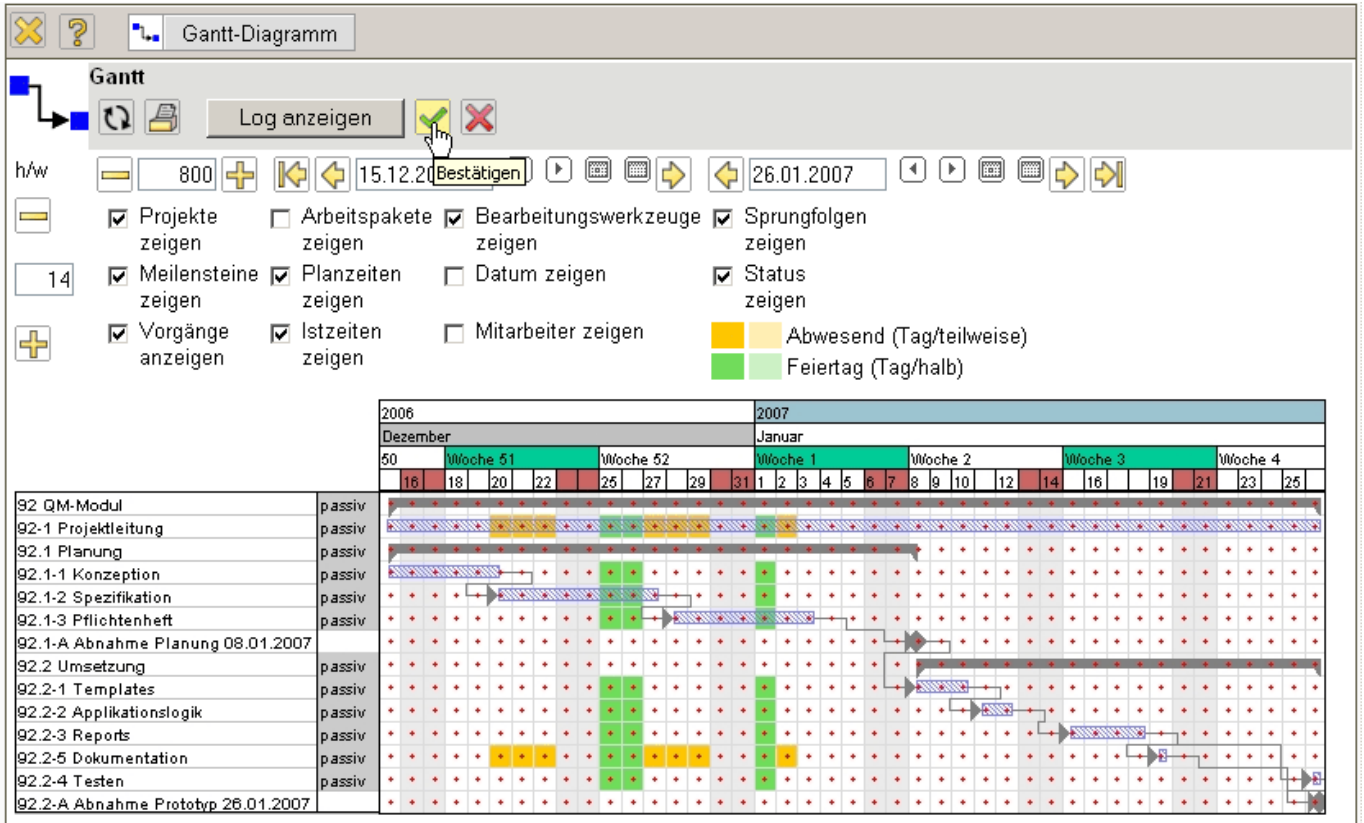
Gantt-Diagramm

Gantt

Log anzeigen

Bestätigen

h/w

800

15.12.20

26.01.2007

14

☑ Projekte zeigen
☐ Arbeitspakete zeigen
☑ Bearbeitungswerkzeuge zeigen
☑ Sprungfolgen zeigen
☑ Meilensteine zeigen
☑ Planzeiten zeigen
☐ Datum zeigen
☑ Status zeigen
☑ Vorgänge anzeigen
☑ Istzeiten zeigen
☐ Mitarbeiter zeigen

Abwesend (Tag/teilweise)
Feiertag (Tag/halb)

2006 | 2007
Dezember | Januar
50 | Woche 51 | Woche 52 | Woche 1 | Woche 2 | Woche 3 | Woche 4
16 | 18 | 20 | 22 | 25 | 27 | 29 | 31 | 1 | 2 | 3 | 4 | 5 | 6 | 7 | 8 | 9 | 10 | 12 | 14 | 16 | 19 | 21 | 23 | 25

| | |
|---|---|
| 92 QM-Modul | passiv |
| 92-1 Projektleitung | passiv |
| 92.1 Planung | passiv |
| 92.1-1 Konzeption | passiv |
| 92.1-2 Spezifikation | passiv |
| 92.1-3 Pflichtenheft | passiv |
| 92.1-A Abnahme Planung 08.01.2007 | |
| 92.2 Umsetzung | passiv |
| 92.2-1 Templates | passiv |
| 92.2-2 Applikationslogik | passiv |
| 92.2-3 Reports | passiv |
| 92.2-5 Dokumentation | passiv |
| 92.2-4 Testen | passiv |
| 92.2-A Abnahme Prototyp 26.01.2007 | |